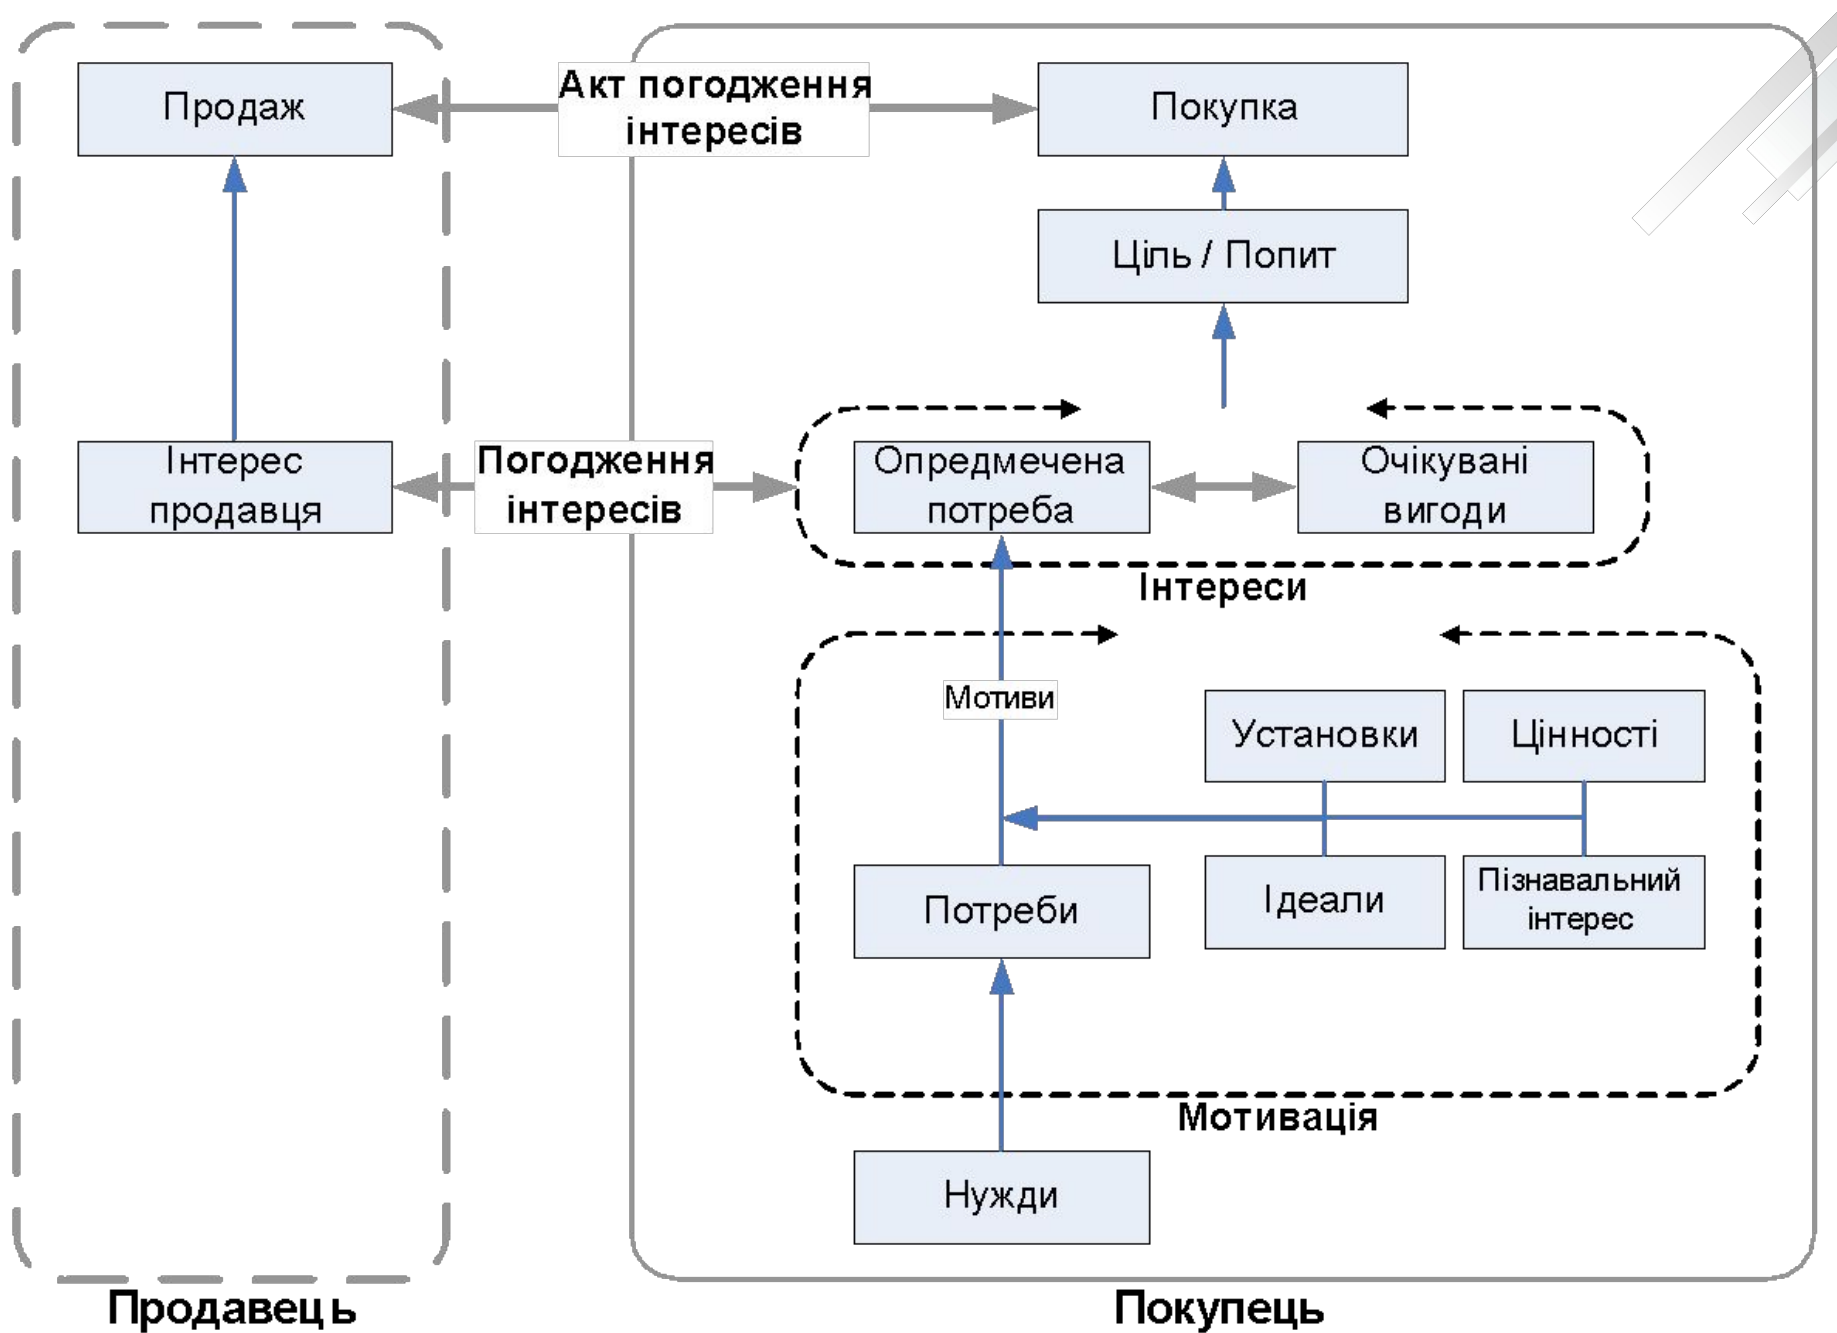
Продаж

Акт погодження інтересів

Покупка

Ціль / Попит

Інтерес продавця

Погодження інтересів

Опредмечена потреба

Очікувані вигоди

Інтереси

Мотиви

Установки

Цінності

Потреби

Ідеали

Пізнавальний інтерес

Мотивація

Нужди

Продавець

Покупець